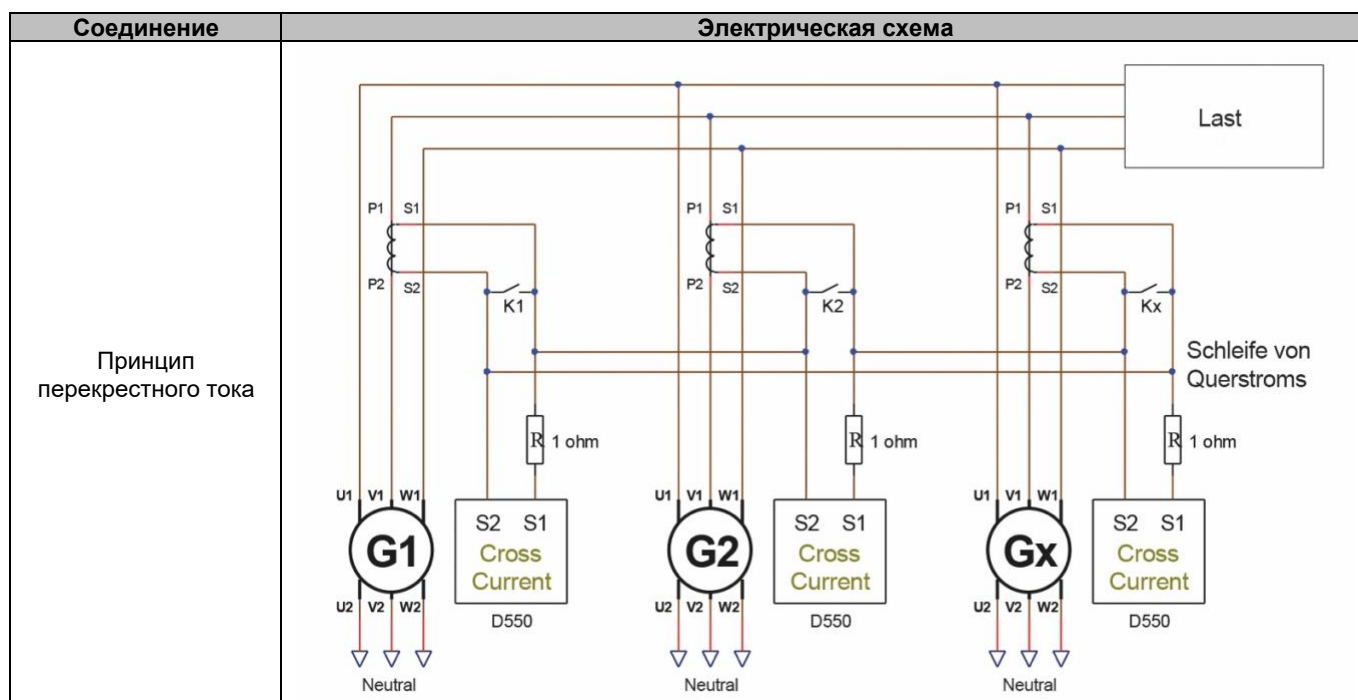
| Соединение | Электрическая схема |
|---|---|
| Принцип перекрестного тока | Last<br>P1 S1<br>P2 S2<br>K1<br>P1 S1<br>P2 S2<br>K2<br>P1 S1<br>P2 S2<br>Kx<br>Schleife von Querstroms<br>R 1 ohm<br>R 1 ohm<br>R 1 ohm<br>U1 V1 W1<br>G1<br>U2 V2 W2<br>S2 S1 Cross Current<br>D550<br>U1 V1 W1<br>G2<br>U2 V2 W2<br>S2 S1 Cross Current<br>D550<br>U1 V1 W1<br>Gx<br>U2 V2 W2<br>S2 S1 Cross Current<br>D550<br>Neutral<br>Neutral<br>Neutral |